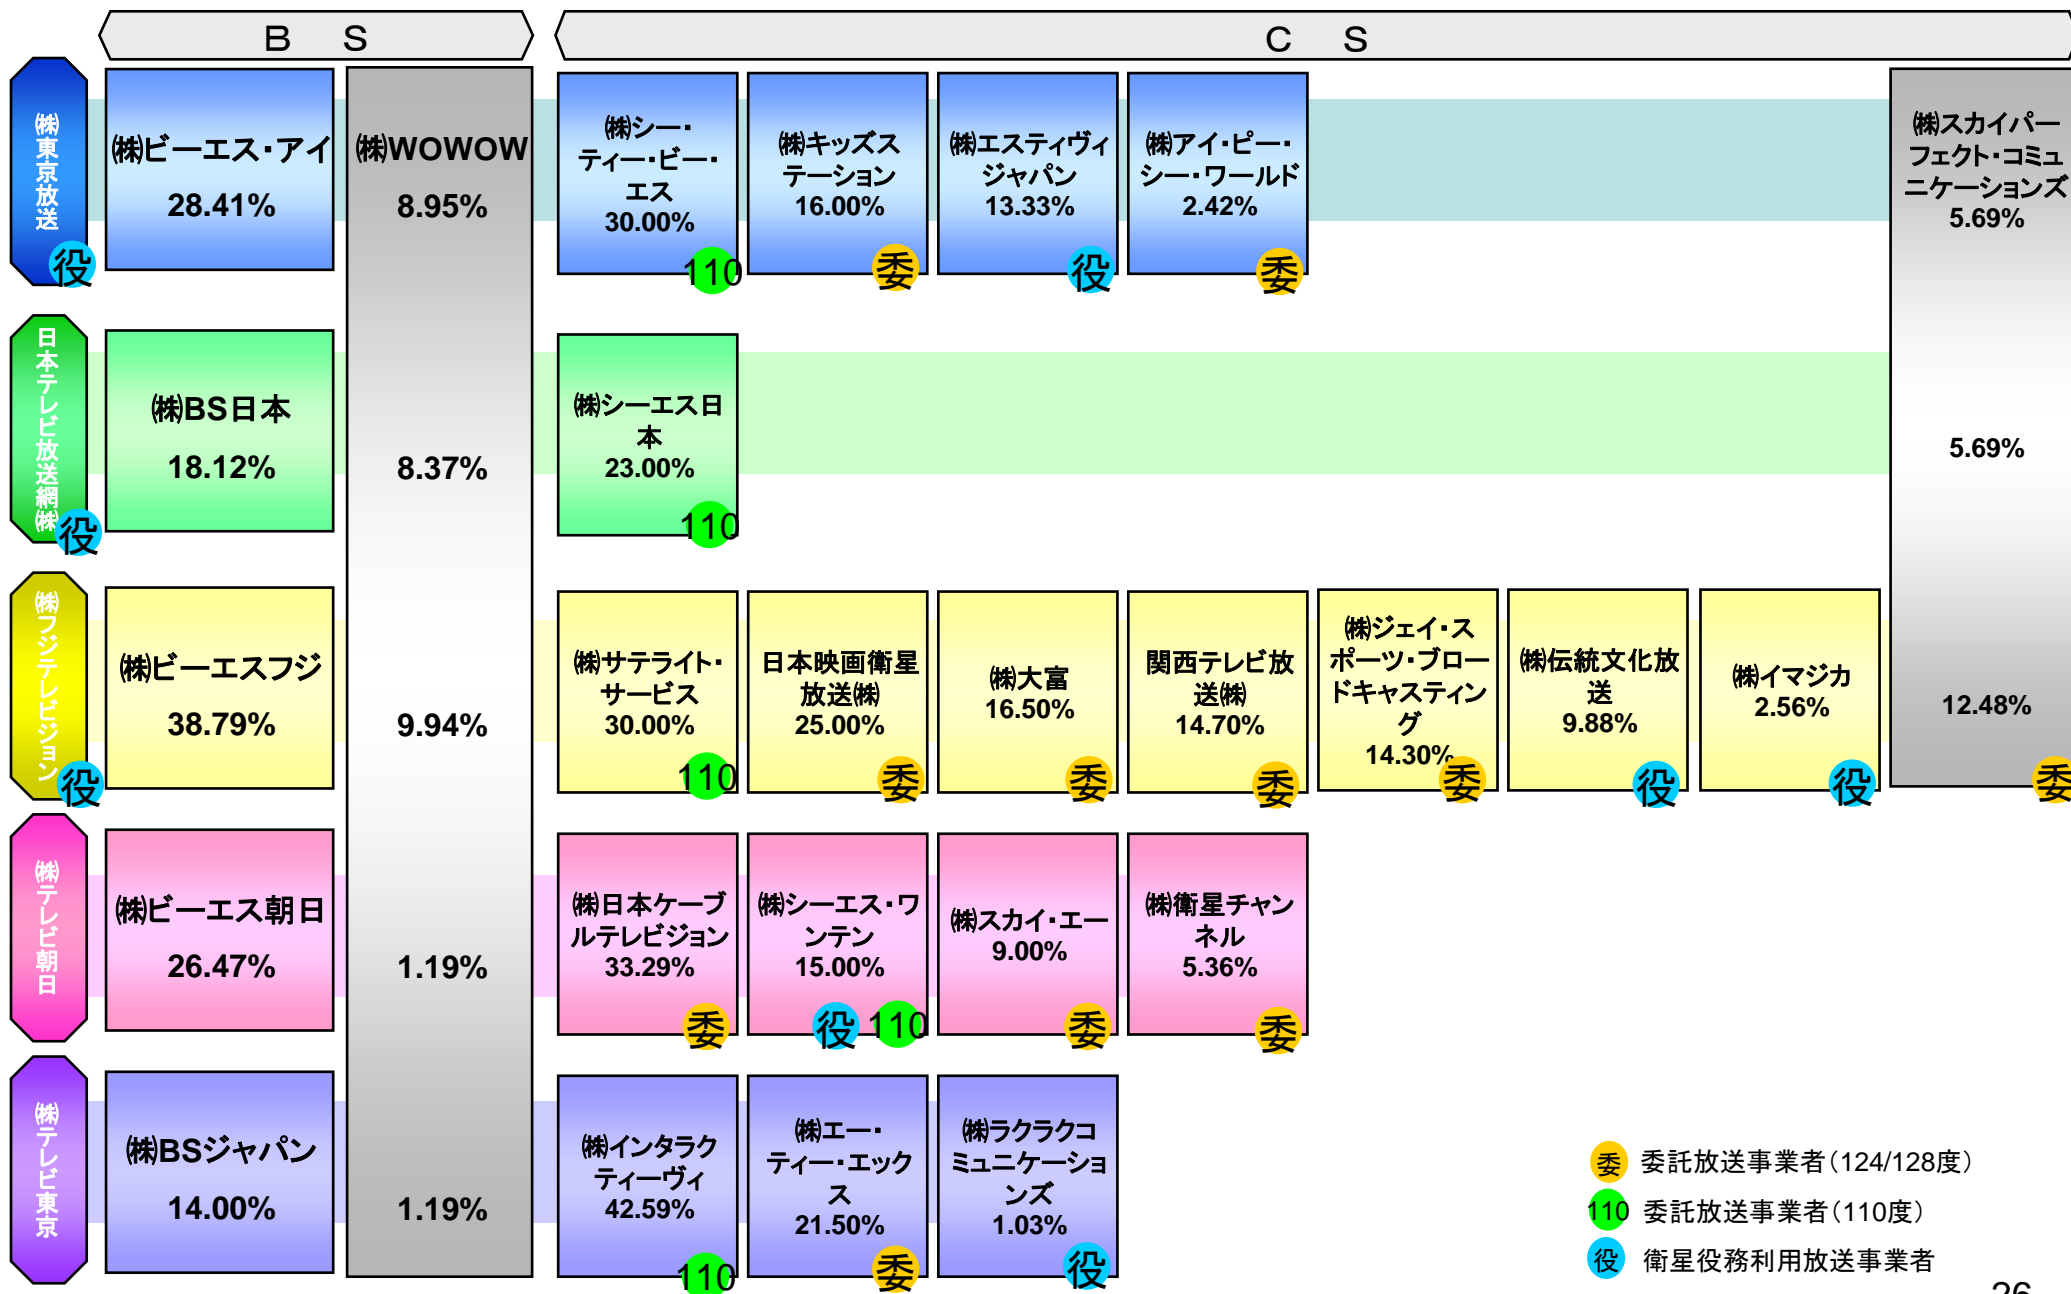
ＢＳ

ＣＳ

㈱東京放送 役

㈱ビーエス・アイ 28.41%

㈱WOWOW 8.95%

㈱シー・ティー・ビー・エス 30.00% 110

㈱キッズステーション 16.00% 委

㈱エスティヴィジャパン 13.33% 役

㈱アイ・ピー・シー・ワールド 2.42% 委

㈱スカイパーフェクト・コミュニケーションズ 5.69%

日本テレビ放送網㈱ 役

㈱BS日本 18.12%

8.37%

㈱シーエス日本 23.00% 110

5.69%

㈱フジテレビジョン 役

㈱ビーエスフジ 38.79%

9.94%

㈱サテライト・サービス 30.00% 110

日本映画衛星放送㈱ 25.00% 委

㈱大富 16.50% 委

関西テレビ放送㈱ 14.70% 委

㈱ジェイ・スポーツ・ブロードキャスティング 14.30% 委

㈱伝統文化放送 9.88% 役

㈱イマジカ 2.56% 役

12.48% 委

㈱テレビ朝日

㈱ビーエス朝日 26.47%

1.19%

㈱日本ケーブルテレビジョン 33.29% 委

㈱シーエス・ワンテン 15.00% 役 110

㈱スカイ・エー 9.00% 委

㈱衛星チャンネル 5.36% 委

㈱テレビ東京

㈱BSジャパン 14.00%

1.19%

㈱インタラクティーヴィ 42.59% 110

㈱エー・ティー・エックス 21.50% 委

㈱ラクラクコミュニケーションズ 1.03% 役

委 委託放送事業者（124/128度）
110 委託放送事業者（110度）
役 衛星役務利用放送事業者

26